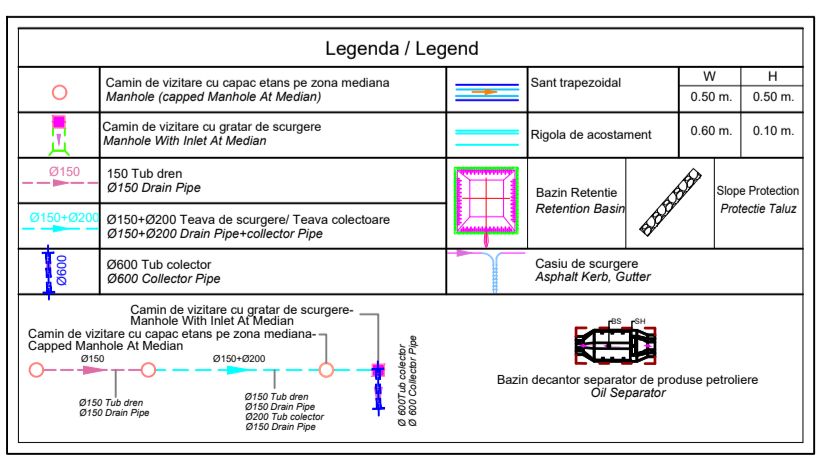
Legenda / Legend

| | | | | W | H |
|---|---|---|---|---|---|
| | Camin de vizitare cu capac etans pe zona mediana<br>*Manhole (capped Manhole At Median)* | | Sant trapezoidal | 0.50 m. | 0.50 m. |
| | Camin de vizitare cu gratar de scurgere<br>*Manhole With Inlet At Median* | | Rigola de acostament | 0.60 m. | 0.10 m. |
| Ø150 | 150 Tub dren<br>*Ø150 Drain Pipe* | | Bazin Retentie<br>*Retention Basin* | | Slope Protection<br>*Protectie Taluz* |
| Ø150+Ø200 | Ø150+Ø200 Teava de scurgere/ Teava colectoare<br>*Ø150+Ø200 Drain Pipe+collector Pipe* | | | | |
| Ø600 | Ø600 Tub colector<br>*Ø600 Collector Pipe* | | Casiu de scurgere<br>*Asphalt Kerb, Gutter* | | |

Camin de vizitare cu gratar de scurgere-
Manhole With Inlet At Median
Camin de vizitare cu capac etans pe zona mediana-
Capped Manhole At Median
Ø150
Ø150+Ø200
Ø150 Tub dren
Ø150 Drain Pipe
Ø150 Tub dren
Ø150 Drain Pipe
Ø200 Tub colector
Ø150 Drain Pipe
Ø 600Tub colector
Ø 600 Collector Pipe

BS
SH
Bazin decantor separator de produse petroliere
*Oil Separator*